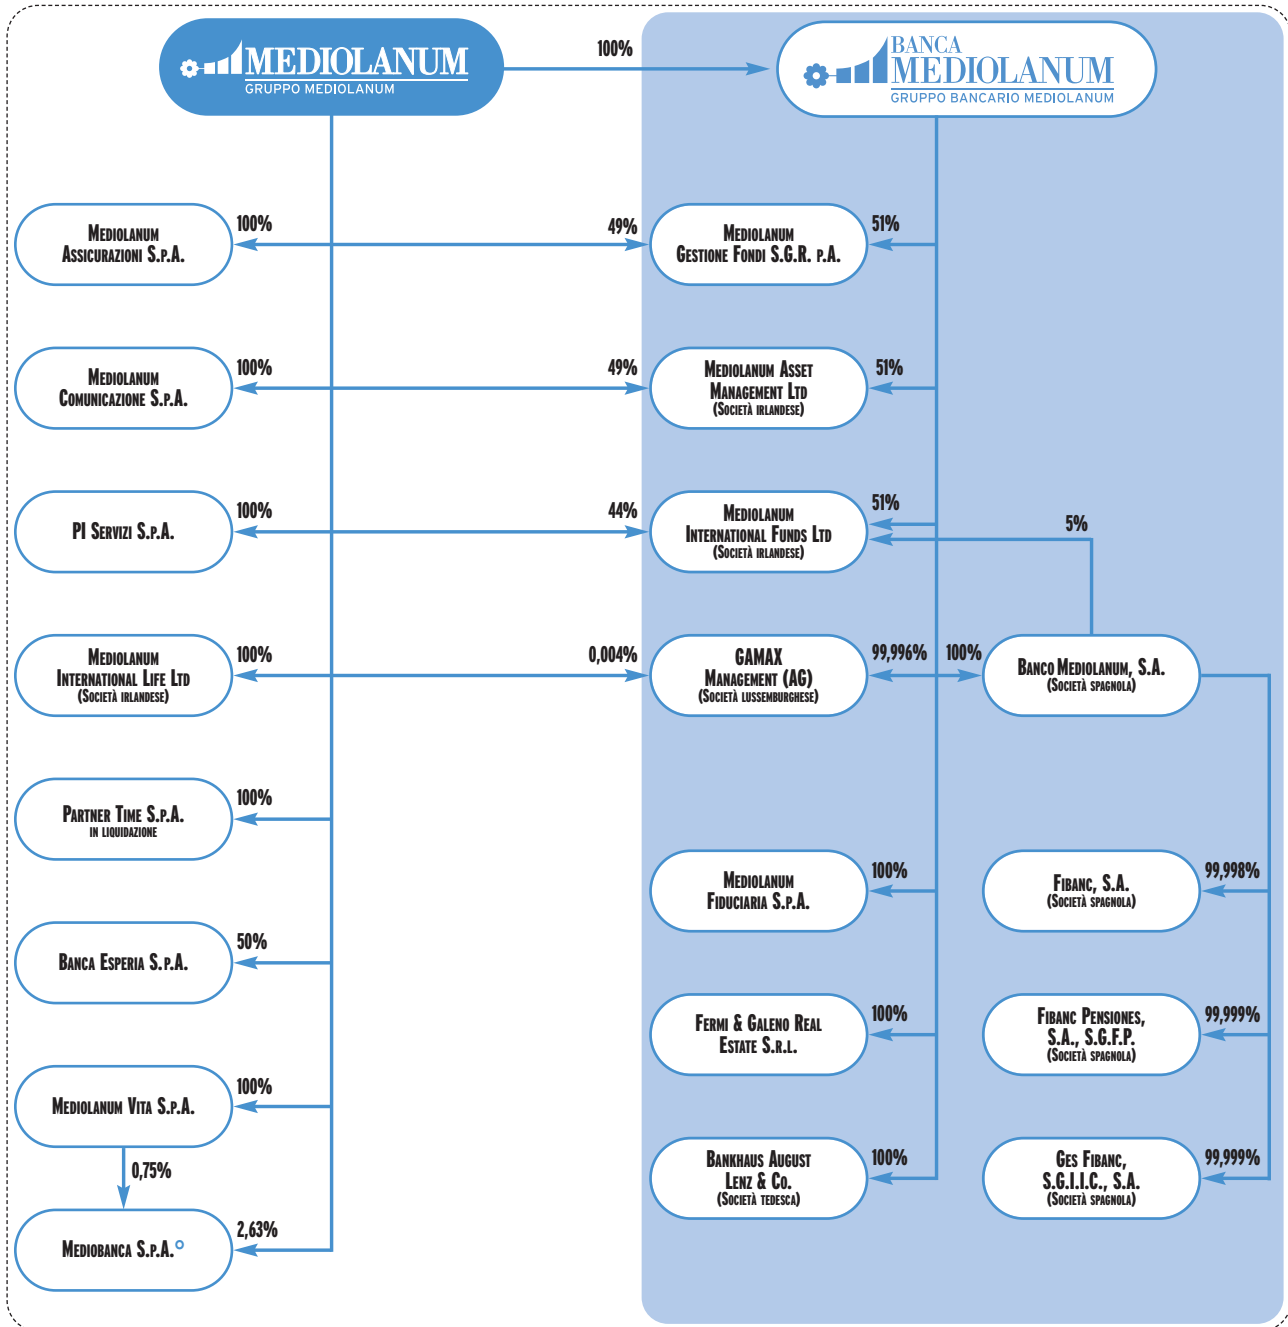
MEDIOLANUM
GRUPPO MEDIOLANUM

100%

BANCA
MEDIOLANUM
GRUPPO BANCARIO MEDIOLANUM

Mediolanum Assicurazioni S.p.A.
100%
49%
Mediolanum Gestione Fondi S.G.R. p.A.
51%

Mediolanum Comunicazione S.p.A.
100%
49%
Mediolanum Asset Management Ltd
(Società irlandese)
51%

PI Servizi S.p.A.
100%
44%
Mediolanum International Funds Ltd
(Società irlandese)
51%
5%

Mediolanum International Life Ltd
(Società irlandese)
100%
0,004%
GAMAX Management (AG)
(Società lussemburghese)
99,996%
100%
Banco Mediolanum, S.A.
(Società spagnola)

Partner Time S.p.A.
in liquidazione
100%

Mediolanum Fiduciaria S.p.A.
100%
Fibanc, S.A.
(Società spagnola)
99,998%

Banca Esperia S.p.A.
50%

Fermi & Galeno Real Estate S.r.l.
100%
Fibanc Pensiones, S.A., S.G.F.P.
(Società spagnola)
99,999%

Mediolanum Vita S.p.A.
100%

Bankhaus August Lenz & Co.
(Società tedesca)
100%
Ges Fibanc, S.G.I.I.C., S.A.
(Società spagnola)
99,999%

0,75%
Mediobanca S.p.A.°
2,63%